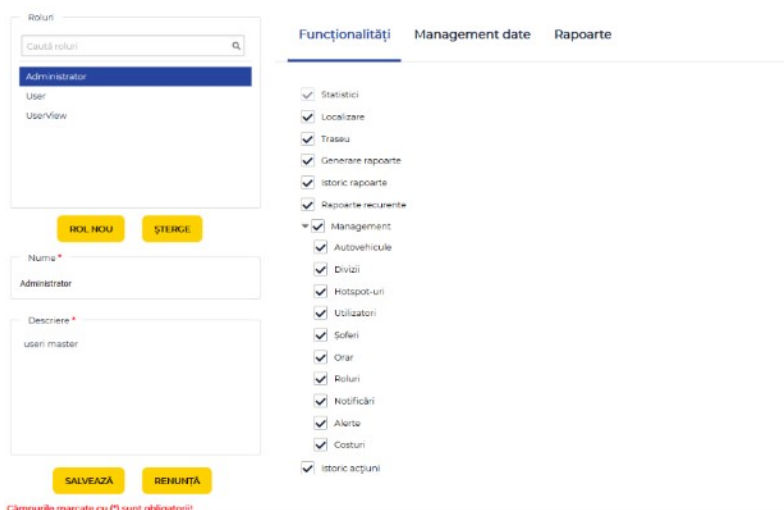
Roluri

Caută roluri

Administrator
User
UserView

ROL NOU
ȘTERGE

Nume *
Administrator

Descriere *
useri master

SALVEAZĂ
RENUNȚĂ

Câmpurile marcate cu (*) sunt obligatorii!

Funcționalități
Management date
Rapoarte

Statistici
Localizare
Traseu
Generare rapoarte
Istoric rapoarte
Rapoarte recurente
Management
Autovehicule
Divizii
Hotspot-uri
Utilizatori
Șoferi
Orar
Roluri
Notificări
Alerte
Costuri
Istoric acțiuni